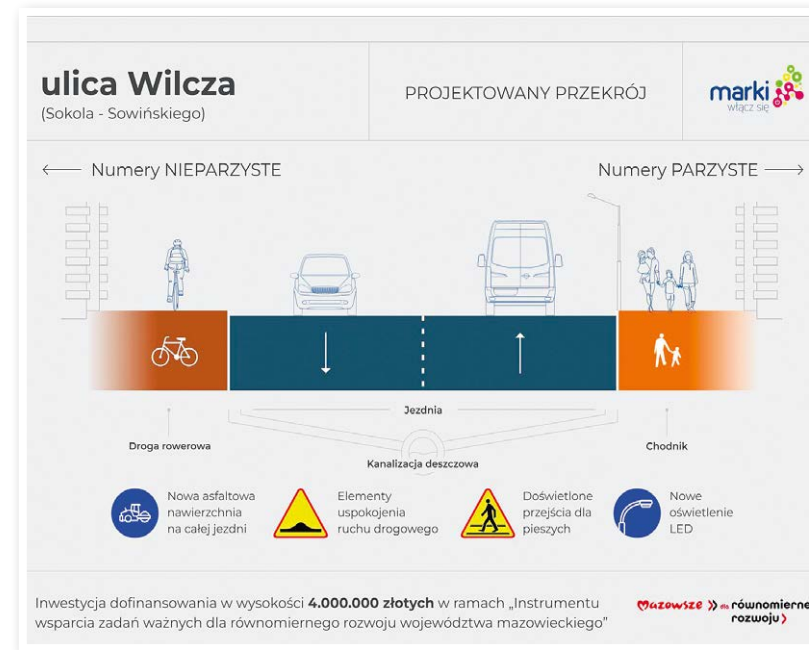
ulica Wilcza
(Sokola - Sowińskiego)

PROJEKTOWANY PRZEKRÓJ

marki
włącz się

Numery NIEPARZYSTE

Numery PARZYSTE

Jezdnia

Droga rowerowa

Chodnik

Kanalizacja deszczowa

Nowa asfaltowa nawierzchnia na całej jezdni

Elementy uspokojenia ruchu drogowego

Doświetlone przejścia dla pieszych

Nowe oświetlenie LED

Inwestycja dofinansowania w wysokości **4.000.000 złotych** w ramach „Instrumentu wsparcia zadań ważnych dla równomiernego rozwoju województwa mazowieckiego"

Mazowsze dla równomiernego rozwoju